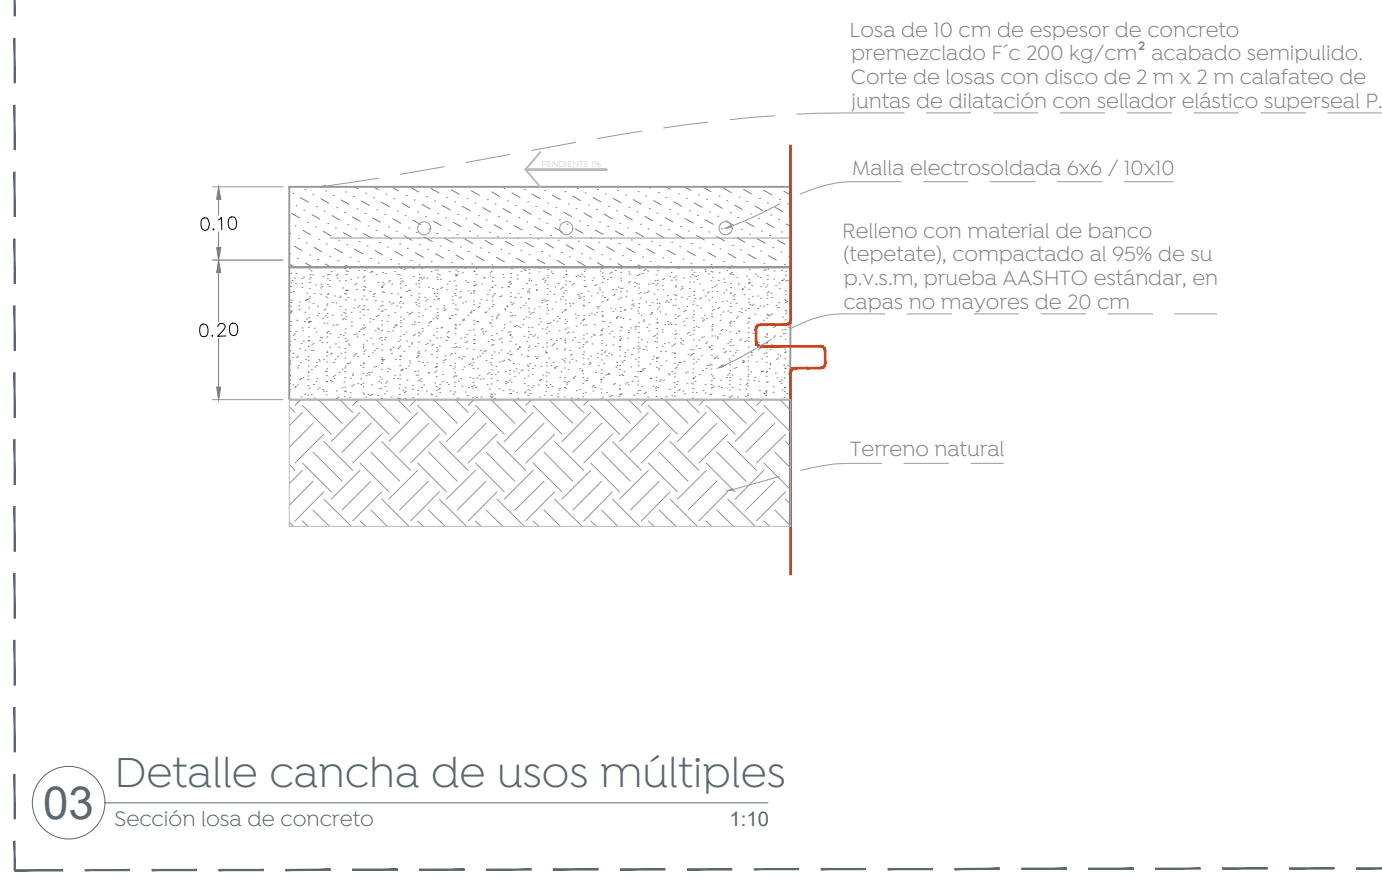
Losa de 10 cm de espesor de concreto premezclado F´c 200 kg/cm² acabado semipulido. Corte de losas con disco de 2 m x 2 m calafateo de juntas de dilatación con sellador elástico superseal P.

PENDIENTE 1%

Malla electrosoldada 6x6 / 10x10

0.10

Relleno con material de banco (tepetate), compactado al 95% de su p.v.s.m, prueba AASHTO estándar, en capas no mayores de 20 cm

0.20

Terreno natural

03 Detalle cancha de usos múltiples

Sección losa de concreto 1:10